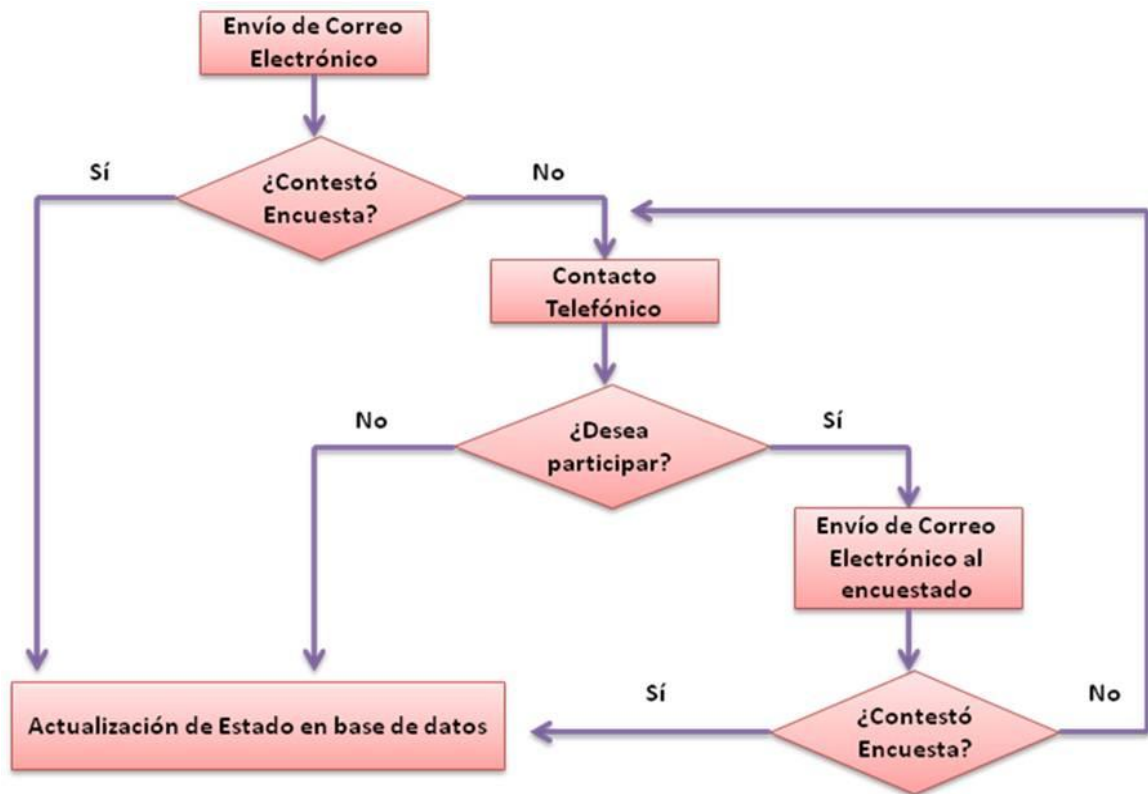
Envío de Correo Electrónico

Sí

¿Contestó Encuesta?

No

Contacto Telefónico

No

¿Desea participar?

Sí

Envío de Correo Electrónico al encuestado

Sí

No

Actualización de Estado en base de datos

¿Contestó Encuesta?